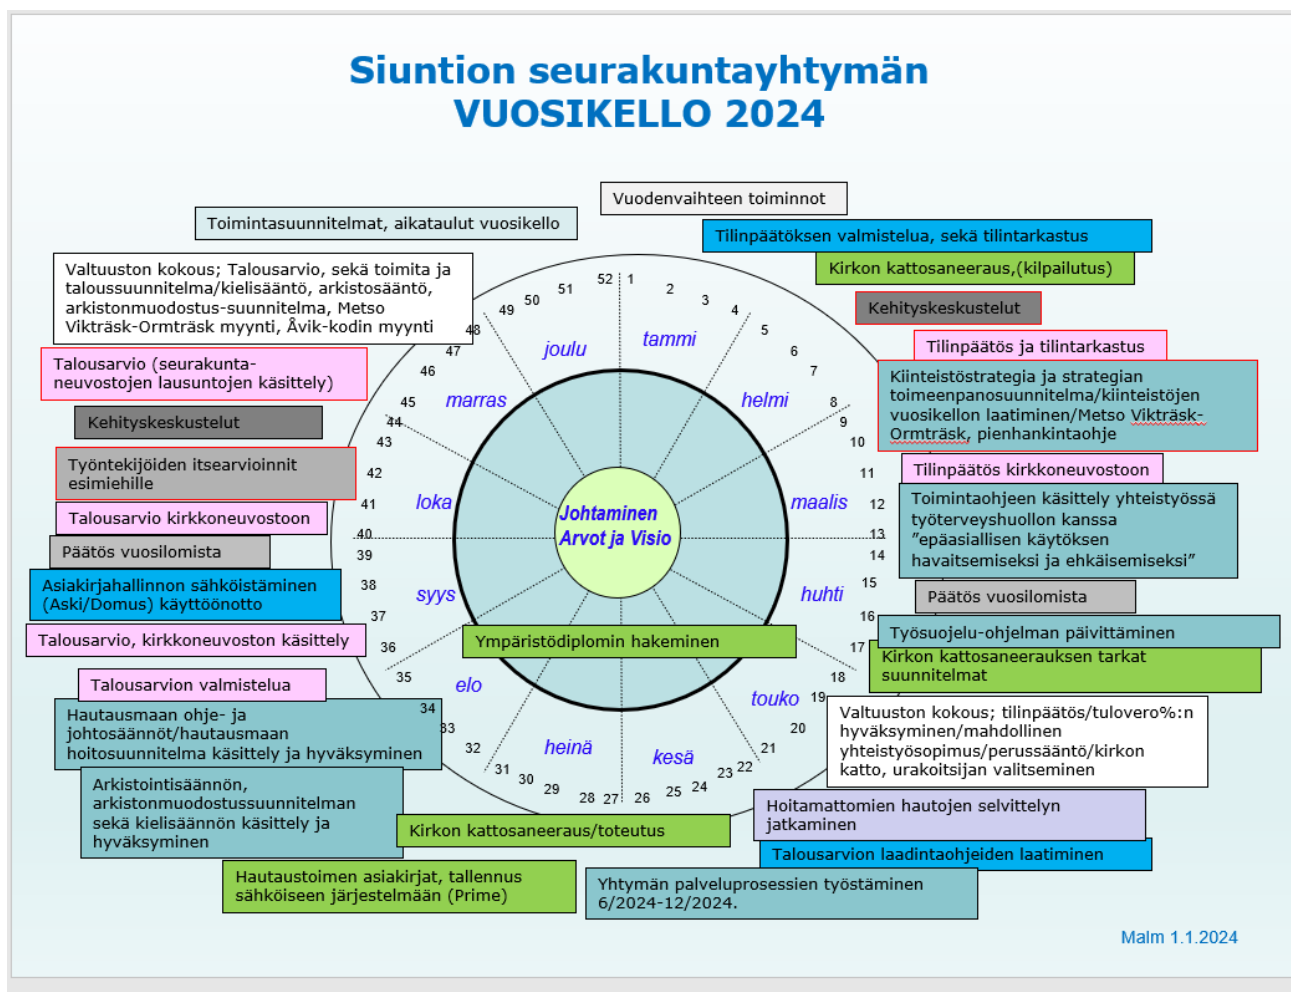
Siuntion seurakuntayhtymän
VUOSIKELLO 2024

Vuodenvaihteen toiminnot

Toimintasuunnitelmat, aikataulut vuosikello

Tilinpäätöksen valmistelua, sekä tilintarkastus

Kirkon kattosaneeraus,(kilpailutus)

Valtuuston kokous; Talousarvio, sekä toimita ja taloussuunnitelma/kielisääntö, arkistosääntö, arkistonmuodostus-suunnitelma, Metso Vikträsk-Ormträsk myynti, Åvik-kodin myynti

Kehityskeskustelut

Tilinpäätös ja tilintarkastus

Talousarvio (seurakunta-neuvostojen lausuntojen käsittely)

Kiinteistöstrategia ja strategian toimeenpanosuunnitelma/kiinteistöjen vuosikellon laatiminen/Metso Vikträsk-Ormträsk, pienhankintaohje

Kehityskeskustelut

Työntekijöiden itsearvioinnit esimiehille

Tilinpäätös kirkkoneuvostoon

Toimintaohjeen käsittely yhteistyössä työterveyshuollon kanssa "epäasiallisen käytöksen havaitsemiseksi ja ehkäisemiseksi"

Talousarvio kirkkoneuvostoon

Päätös vuosilomista

Asiakirjahallinnon sähköistäminen (Aski/Domus) käyttöönotto

Päätös vuosilomista

Työsuojelu-ohjelman päivittäminen

Talousarvio, kirkkoneuvoston käsittely

Ympäristödiplomin hakeminen

Kirkon kattosaneerauksen tarkat suunnitelmat

Talousarvion valmistelua

Hautausmaan ohje- ja johtosäännöt/hautausmaan hoitosuunnitelma käsittely ja hyväksyminen

Valtuuston kokous; tilinpäätös/tulovero%:n hyväksyminen/mahdollinen yhteistyösopimus/perussääntö/kirkon katto, urakoitsijan valitseminen

Arkistointisäännön, arkistonmuodostussuunnitelman sekä kielisäännön käsittely ja hyväksyminen

Kirkon kattosaneeraus/toteutus

Hoitamattomien hautojen selvittelyn jatkaminen

Talousarvion laadintaohjeiden laatiminen

Hautaustoimen asiakirjat, tallennus sähköiseen järjestelmään (Prime)

Yhtymän palveluprosessien työstäminen 6/2024-12/2024.

Johtaminen
Arvot ja Visio

tammi helmi maalis huhti touko kesä heinä elo syys loka marras joulu

52 1 2 3 4 5 6 7 8 9 10 11 12 13 14 15 16 17 18 19 20 21 22 23 24 25 26 27 28 29 30 31 32 33 34 35 36 37 38 39 40 41 42 43 44 45 46 47 48 49 50 51

Malm 1.1.2024